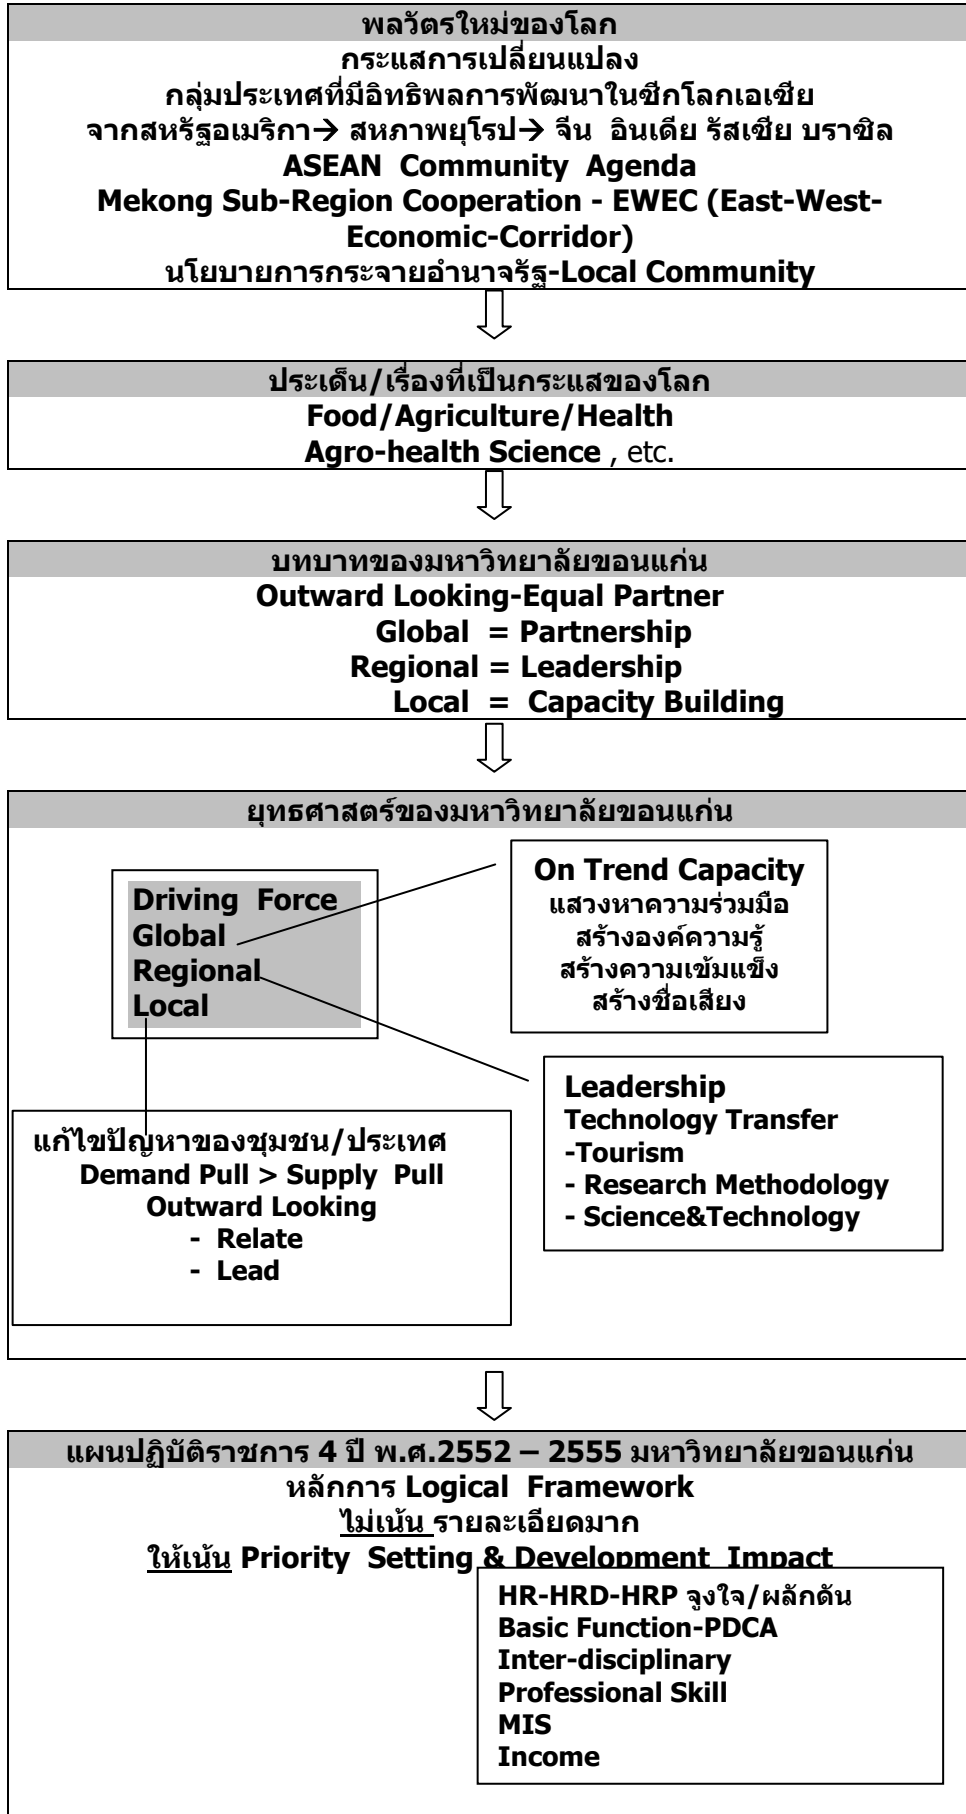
พลวัตรใหม่ของโลก
กระแสการเปลี่ยนแปลง
กลุ่มประเทศที่มีอิทธิพลการพัฒนาในซีกโลกเอเซีย
จากสหรัฐอเมริกา→ สหภาพยุโรป→ จีน อินเดีย รัสเซีย บราซิล
ASEAN Community Agenda
Mekong Sub-Region Cooperation - EWEC (East-West-Economic-Corridor)
นโยบายการกระจายอำนาจรัฐ-Local Community

ประเด็น/เรื่องที่เป็นกระแสของโลก
Food/Agriculture/Health
Agro-health Science , etc.

บทบาทของมหาวิทยาลัยขอนแก่น
Outward Looking-Equal Partner
Global = Partnership
Regional = Leadership
Local = Capacity Building

ยุทธศาสตร์ของมหาวิทยาลัยขอนแก่น

Driving Force
Global
Regional
Local

On Trend Capacity
แสวงหาความร่วมมือ
สร้างองค์ความรู้
สร้างความเข้มแข็ง
สร้างชื่อเสียง

Leadership
Technology Transfer
-Tourism
- Research Methodology
- Science&Technology

แก้ไขปัญหาของชุมชน/ประเทศ
Demand Pull > Supply Pull
Outward Looking
- Relate
- Lead

แผนปฏิบัติราชการ 4 ปี พ.ศ.2552 – 2555 มหาวิทยาลัยขอนแก่น
หลักการ Logical Framework
ไม่เน้น รายละเอียดมาก
ให้เน้น Priority Setting & Development Impact

HR-HRD-HRP จูงใจ/ผลักดัน
Basic Function-PDCA
Inter-disciplinary
Professional Skill
MIS
Income